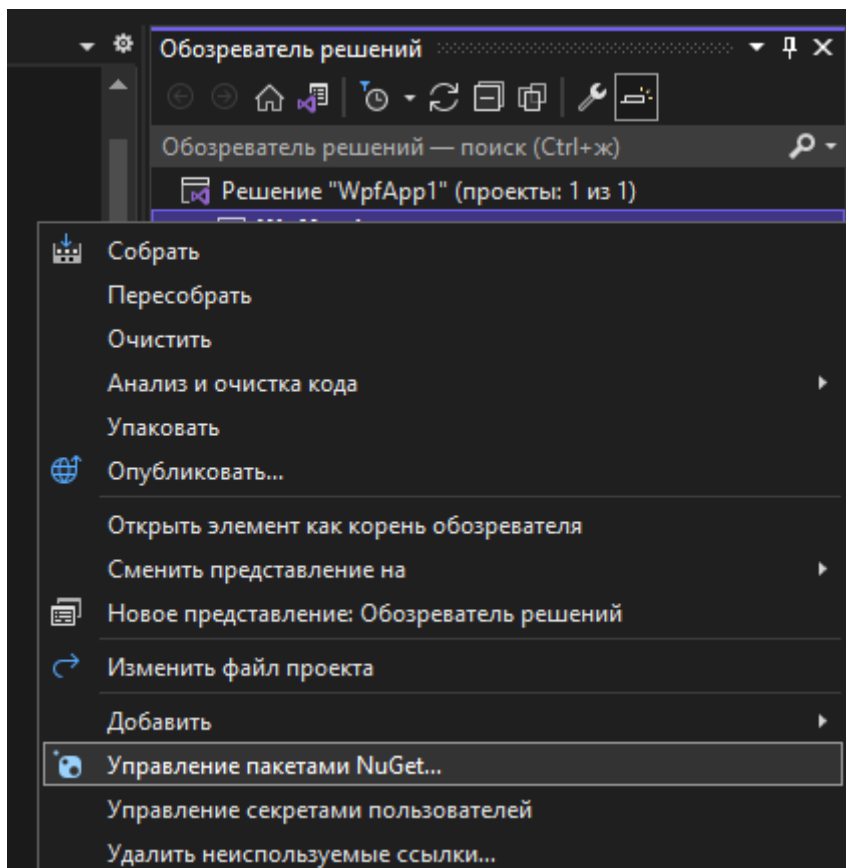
Обозреватель решений

Обозреватель решений — поиск (Ctrl+ж)

Решение "WpfApp1" (проекты: 1 из 1)

Собрать
Пересобрать
Очистить
Анализ и очистка кода
Упаковать
Опубликовать...
Открыть элемент как корень обозревателя
Сменить представление на
Новое представление: Обозреватель решений
Изменить файл проекта
Добавить
Управление пакетами NuGet...
Управление секретами пользователей
Удалить неиспользуемые ссылки...